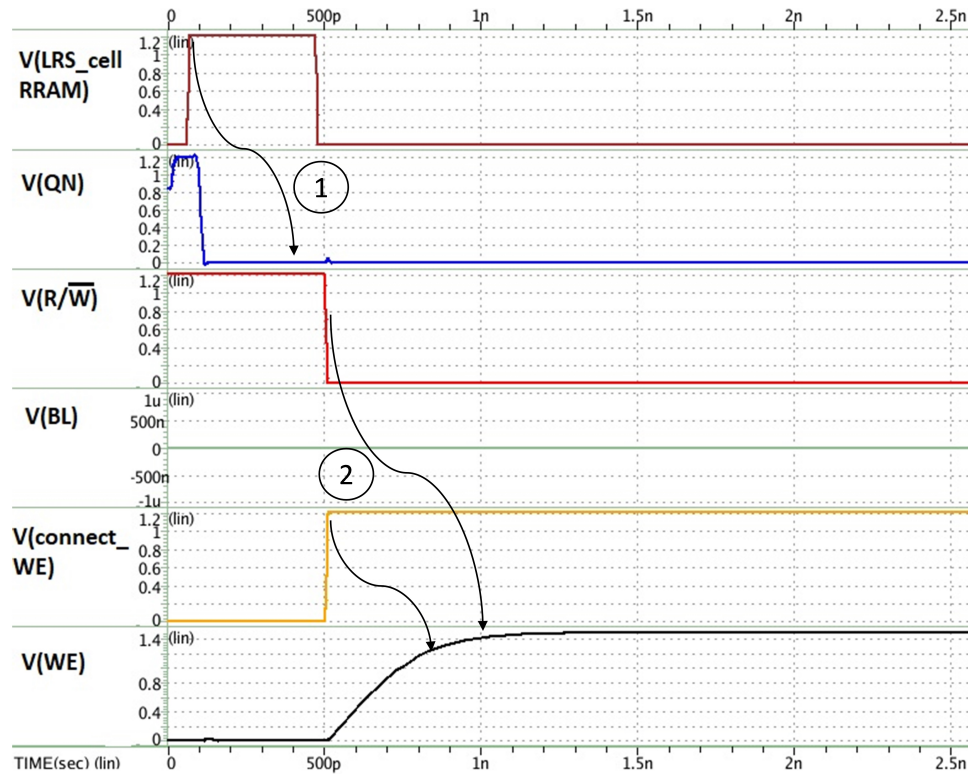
0 500p 1n 1.5n 2n 2.5n

V(LRS_cell RRAM)
(lin)
1.2
1
0.8
0.6
0.4
0

V(QN)
(lin)
1.2
1
0.8
0.6
0.4
0.2
0

1

V(R/$\overline{W}$)
(lin)
1.2
1
0.8
0.6
0.4
0

V(BL)
1u (lin)
500n
0
-500n
-1u

2

V(connect_ WE)
(lin)
1.2
1
0.8
0.6
0.4
0

V(WE)
(lin)
1.4
1.2
0.8
0.6
0.4
0.2
0

TIME(sec) (lin) 0 500p 1n 1.5n 2n 2.5n